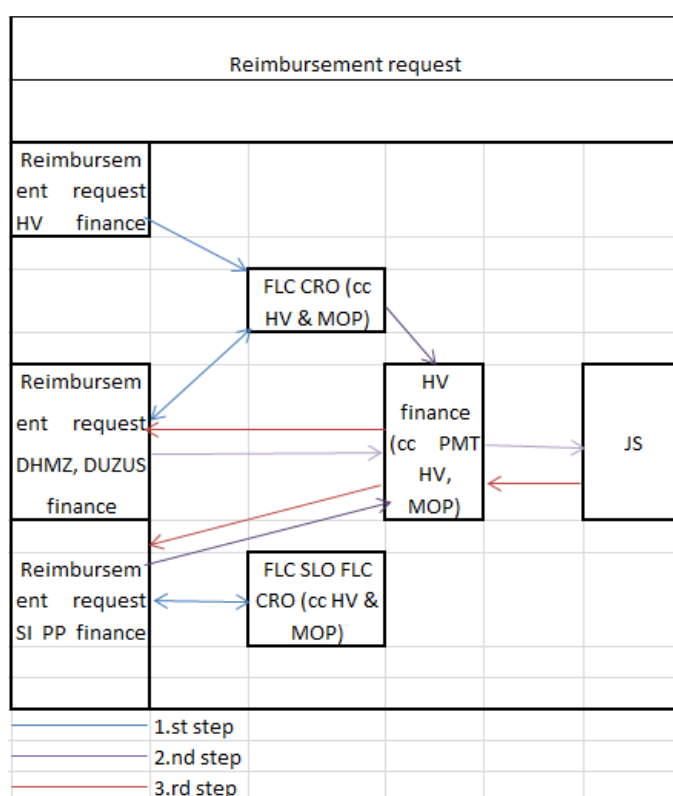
Reimbursement request

Reimbursement request HV finance

FLC CRO (cc HV & MOP)

Reimbursement request DHMZ, DUZUS finance

HV finance (cc PMT HV, MOP)

JS

Reimbursement request SI PP finance

FLC SLO FLC CRO (cc HV & MOP)

1.st step
2.nd step
3.rd step